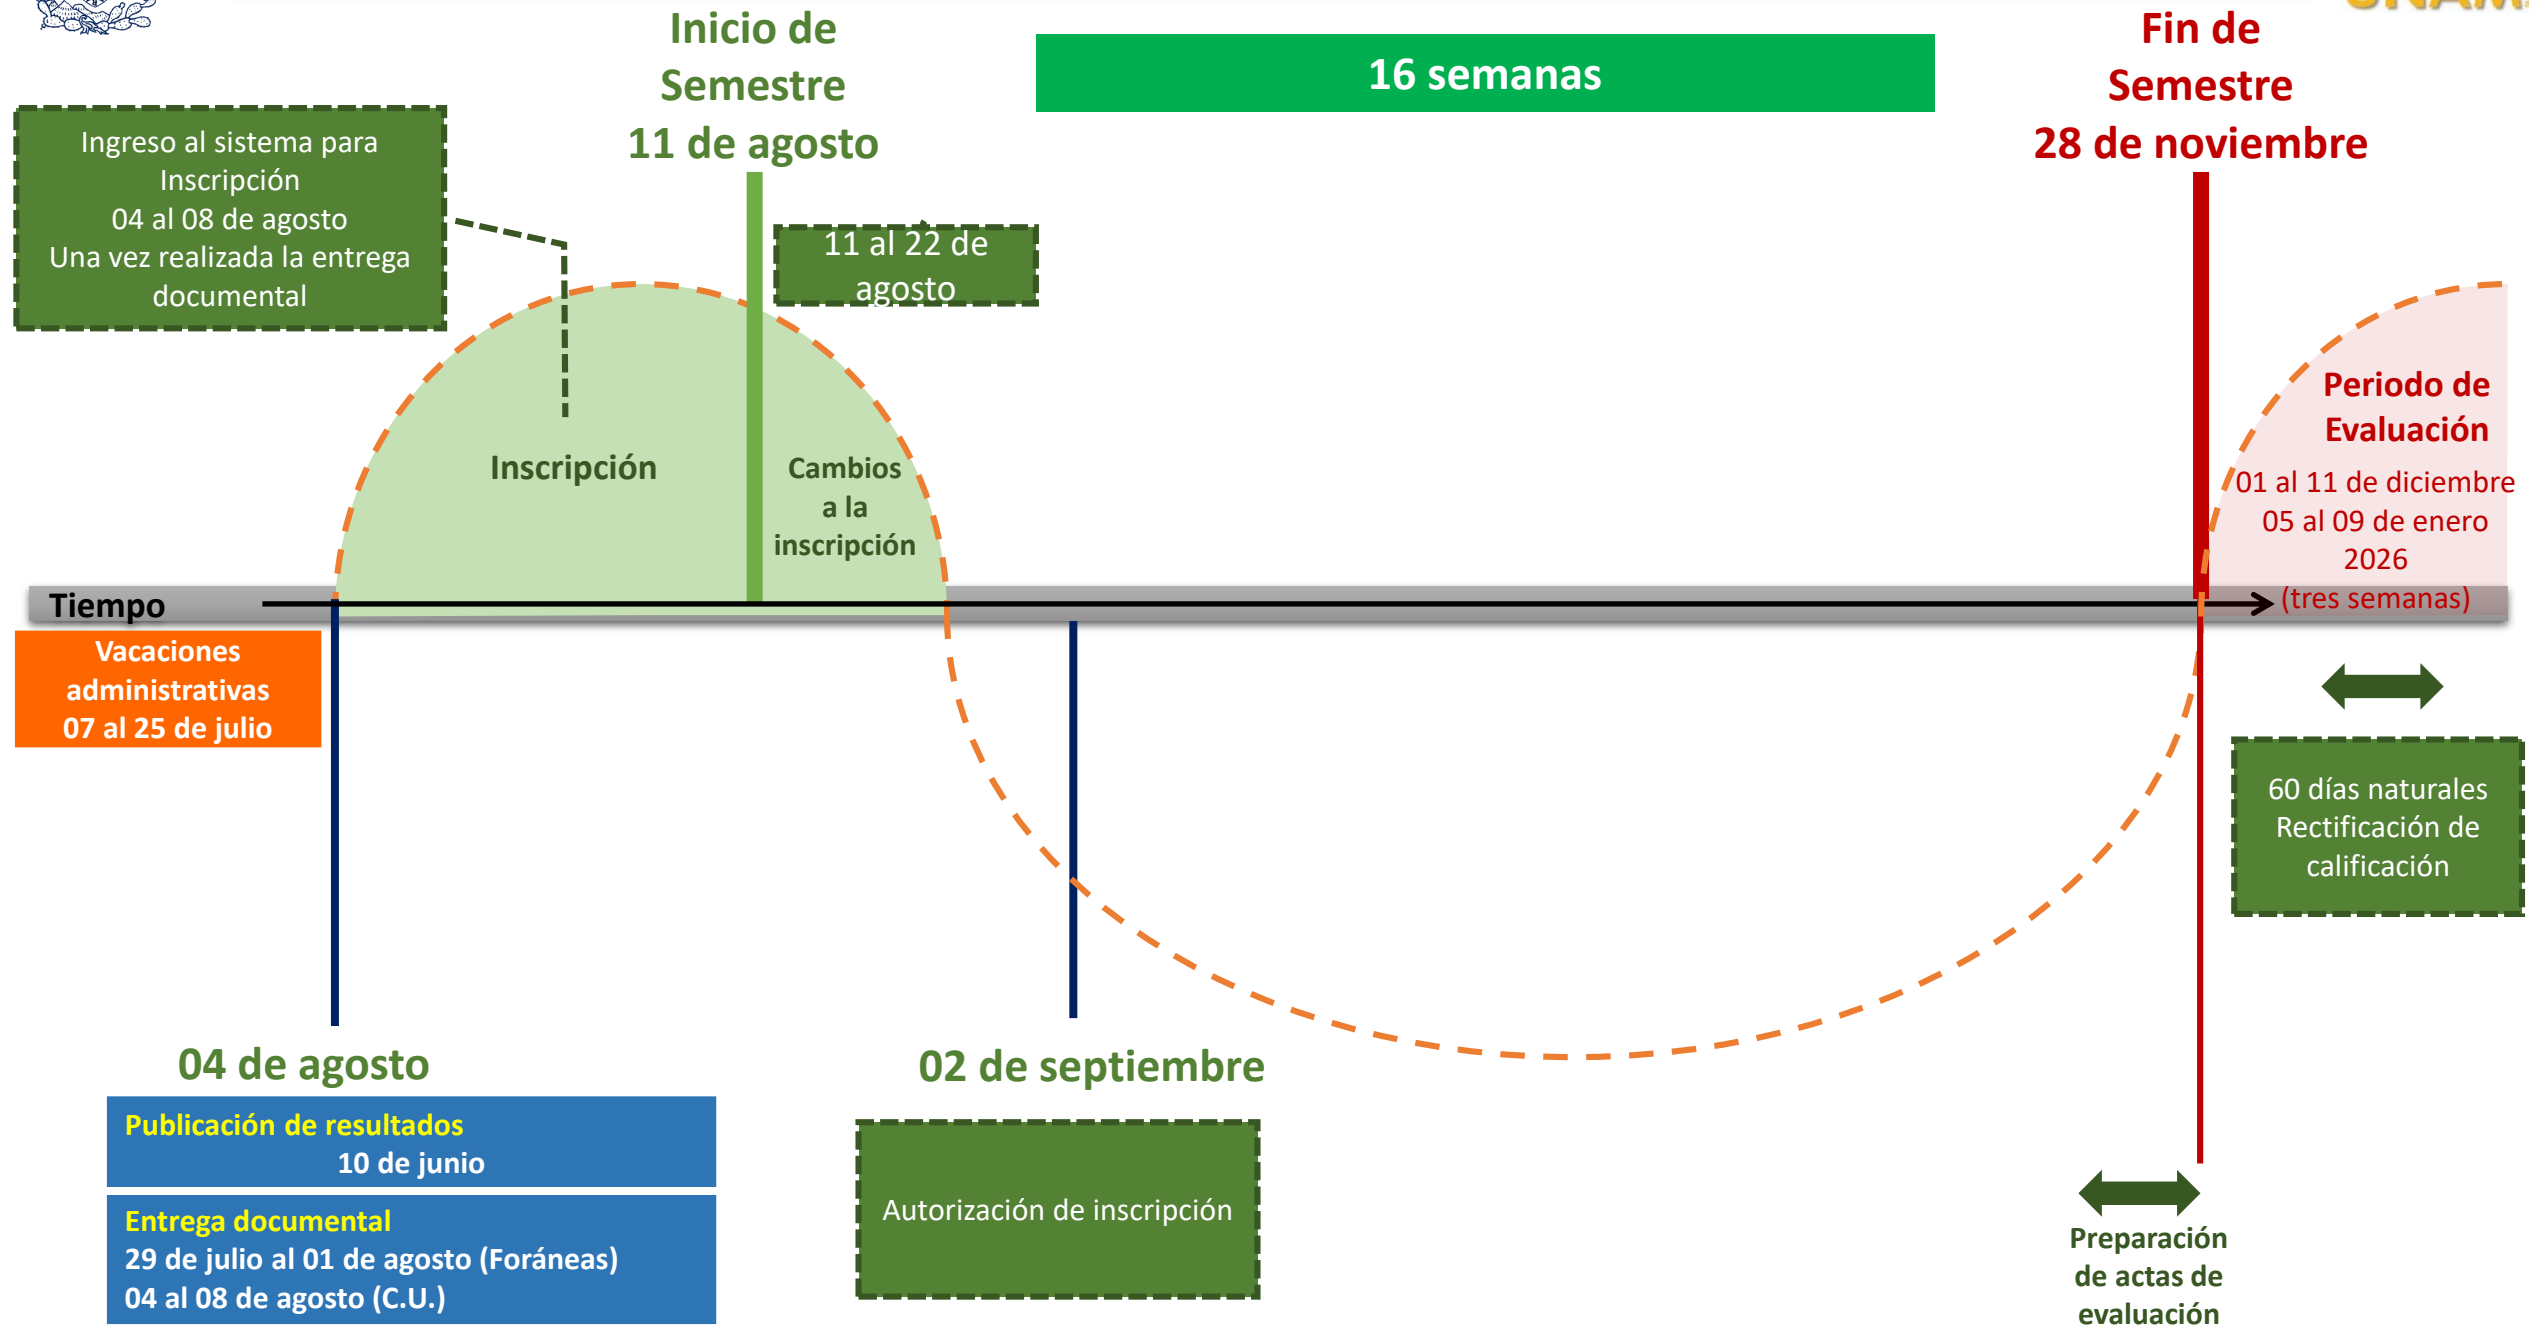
Inicio de Semestre
11 de agosto

16 semanas

Fin de Semestre
28 de noviembre

Ingreso al sistema para Inscripción
04 al 08 de agosto
Una vez realizada la entrega documental

11 al 22 de agosto

Inscripción

Cambios a la inscripción

Periodo de Evaluación
01 al 11 de diciembre
05 al 09 de enero 2026
(tres semanas)

Tiempo

Vacaciones administrativas
07 al 25 de julio

60 días naturales
Rectificación de calificación

04 de agosto

Publicación de resultados
10 de junio

Entrega documental
29 de julio al 01 de agosto (Foráneas)
04 al 08 de agosto (C.U.)

02 de septiembre

Autorización de inscripción

Preparación de actas de evaluación